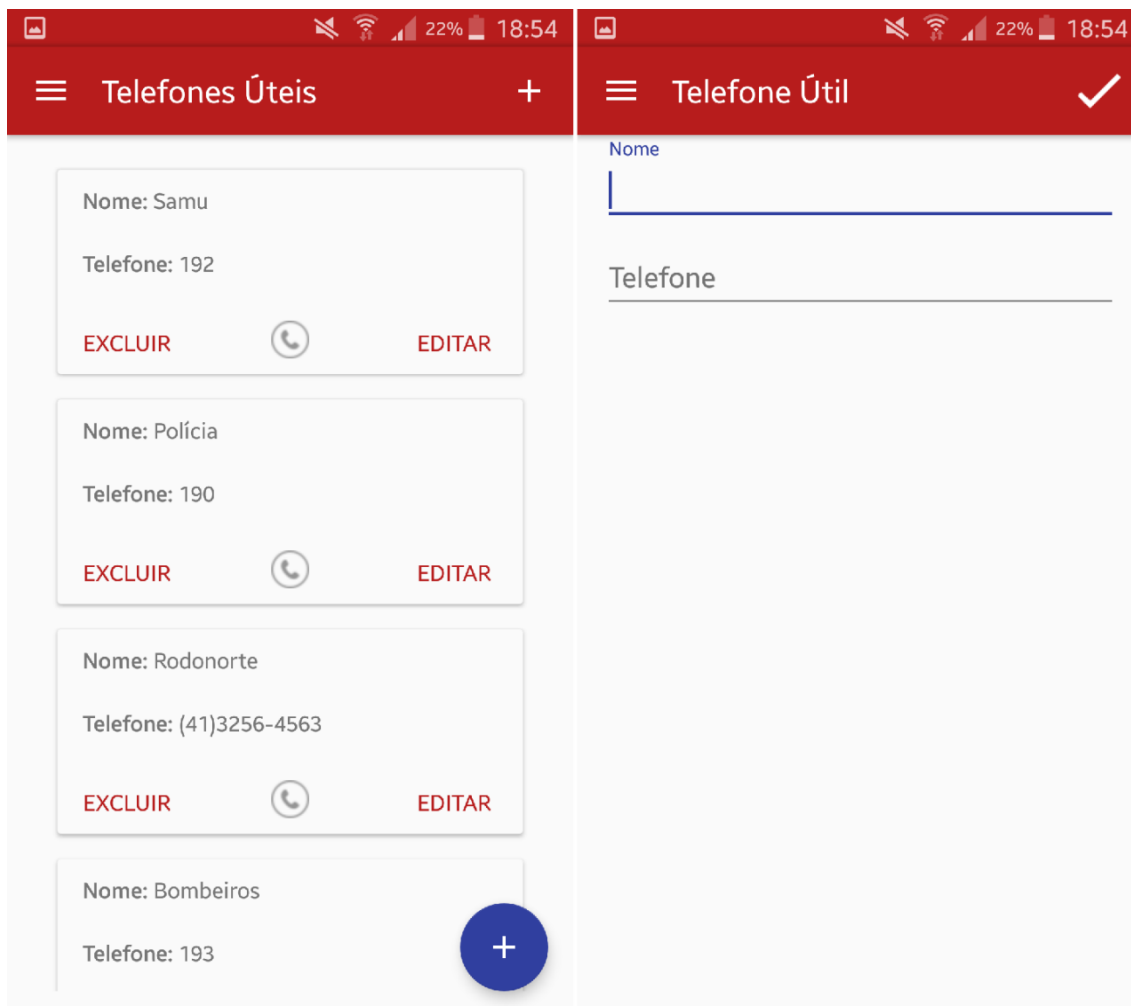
22% 18:54

Telefones Úteis +

Nome: Samu

Telefone: 192

EXCLUIR EDITAR

Nome: Polícia

Telefone: 190

EXCLUIR EDITAR

Nome: Rodonorte

Telefone: (41)3256-4563

EXCLUIR EDITAR

Nome: Bombeiros

Telefone: 193

+

22% 18:54

Telefone Útil

Nome

Telefone